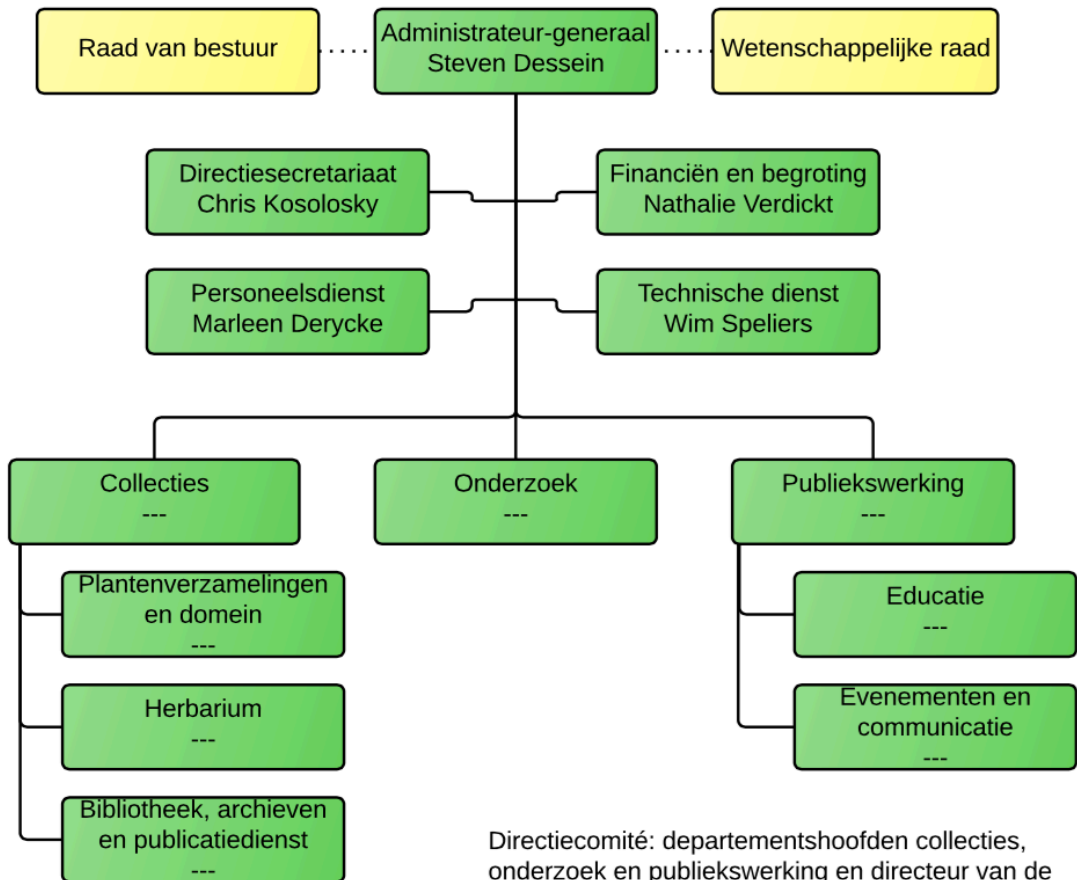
Raad van bestuur

Administrateur-generaal
Steven Dessein

Wetenschappelijke raad

Directiesecretariaat
Chris Kosolosky

Financiën en begroting
Nathalie Verdickt

Personeelsdienst
Marleen Derycke

Technische dienst
Wim Speliers

Collecties
---

Onderzoek
---

Publiekswerking
---

Plantenverzamelingen en domein
---

Herbarium
---

Bibliotheek, archieven en publicatiedienst
---

Educatie
---

Evenementen en communicatie
---

Directiecomité: departementshoofden collecties, onderzoek en publiekswerking en directeur van de